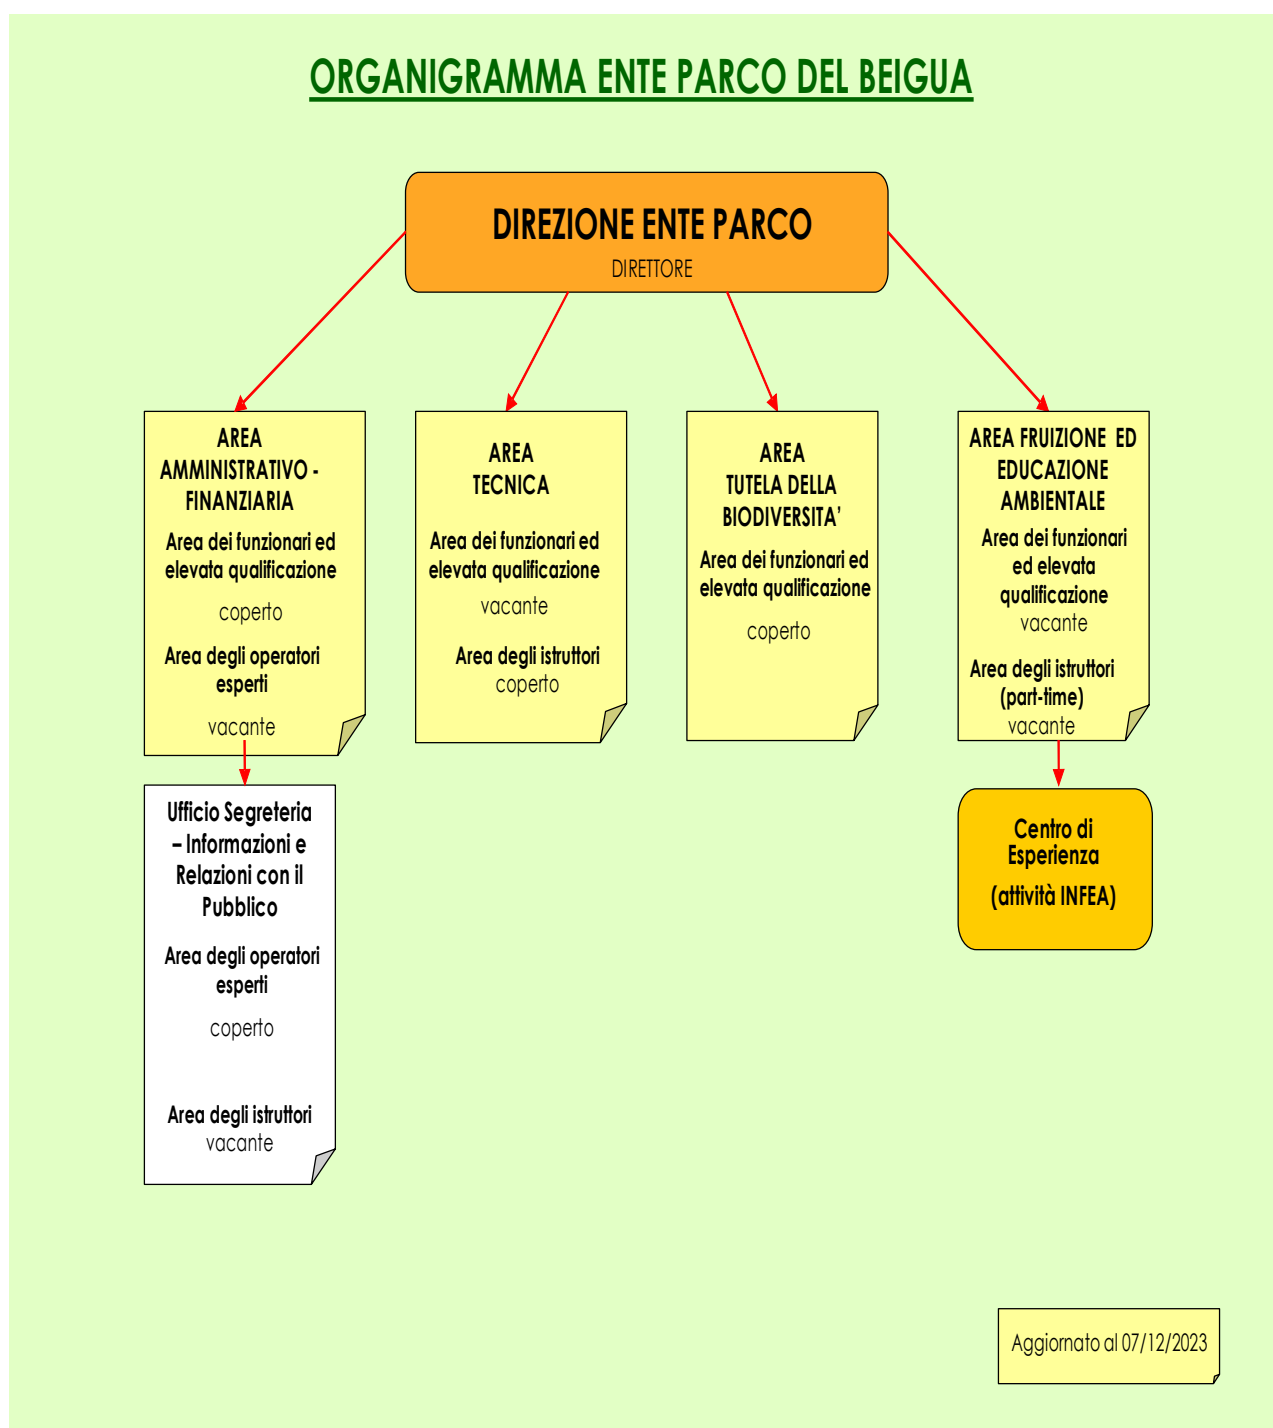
ORGANIGRAMMA ENTE PARCO DEL BEIGUA

DIREZIONE ENTE PARCO
DIRETTORE

AREA AMMINISTRATIVO - FINANZIARIA
Area dei funzionari ed elevata qualificazione
coperto
Area degli operatori esperti
vacante

AREA TECNICA
Area dei funzionari ed elevata qualificazione
vacante
Area degli istruttori
coperto

AREA TUTELA DELLA BIODIVERSITA'
Area dei funzionari ed elevata qualificazione
coperto

AREA FRUIZIONE ED EDUCAZIONE AMBIENTALE
Area dei funzionari ed elevata qualificazione
vacante
Area degli istruttori (part-time)
vacante

Ufficio Segreteria – Informazioni e Relazioni con il Pubblico
Area degli operatori esperti
coperto
Area degli istruttori
vacante

Centro di Esperienza
(attività INFEA)

Aggiornato al 07/12/2023